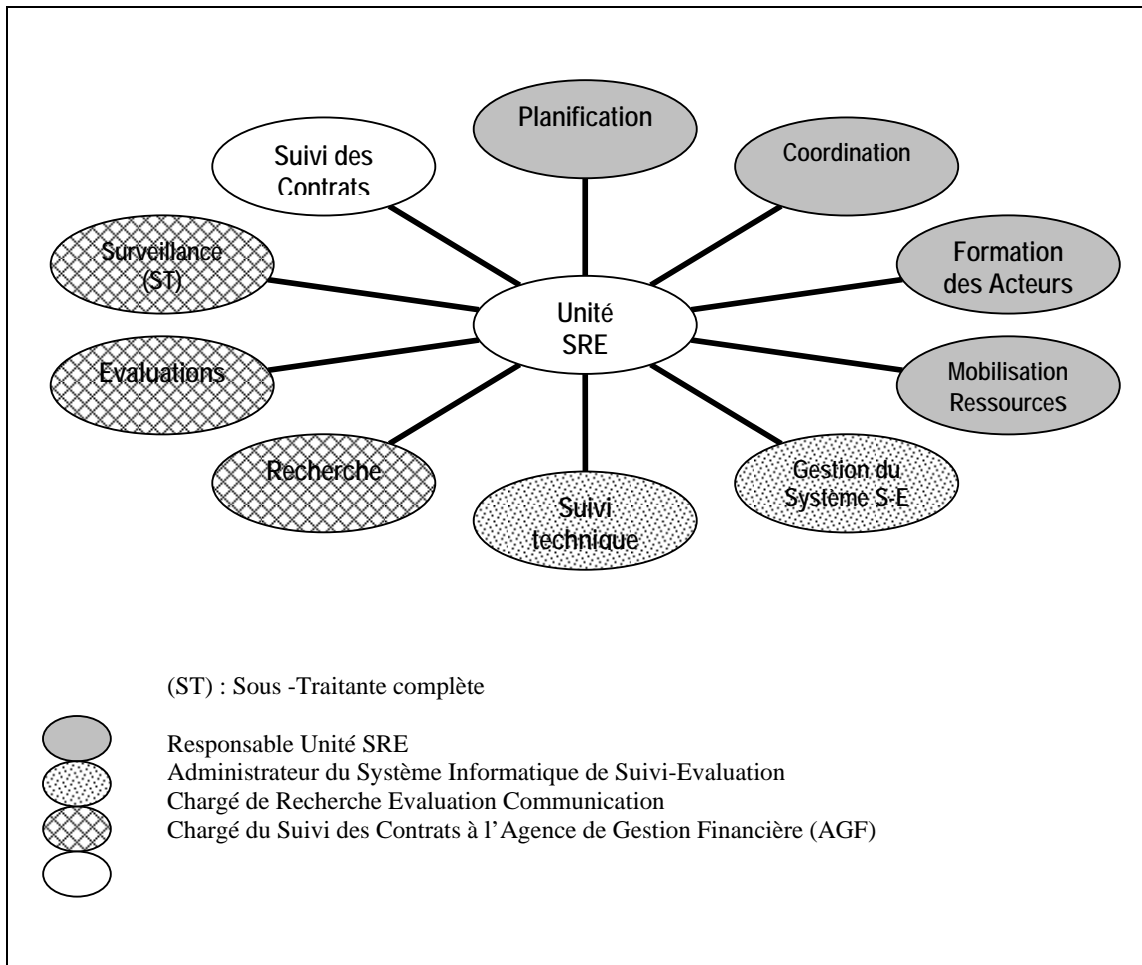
Planification

Suivi des Contrats

Coordination

Surveillance (ST)

Formation des Acteurs

Unité SRE

Evaluations

Mobilisation Ressources

Recherche

Gestion du Système S-E

Suivi technique

(ST) : Sous -Traitante complète

Responsable Unité SRE
Administrateur du Système Informatique de Suivi-Evaluation
Chargé de Recherche Evaluation Communication
Chargé du Suivi des Contrats à l'Agence de Gestion Financière (AGF)